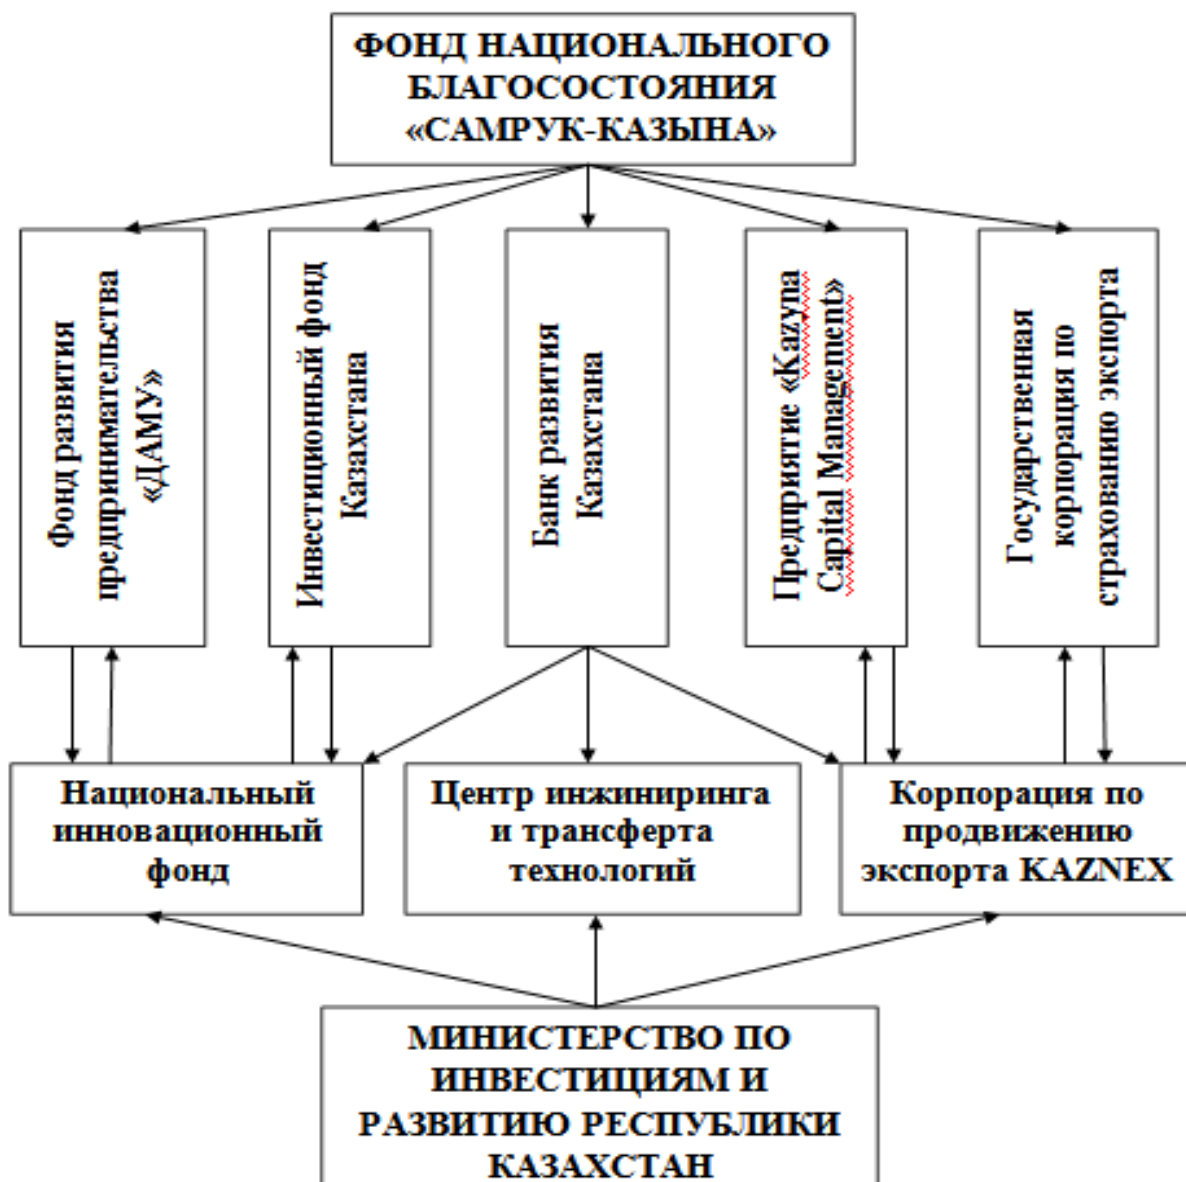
ФОНД НАЦИОНАЛЬНОГО БЛАГОСОСТОЯНИЯ «САМРУК-КАЗЫНА»

Фонд развития предпринимательства «ДАМУ»

Инвестиционный фонд Казахстана

Банк развития Казахстана

Предприятие «Kazyna Capital Management»

Государственная корпорация по страхованию экспорта

Национальный инновационный фонд

Центр инжиниринга и трансферта технологий

Корпорация по продвижению экспорта KAZNEX

МИНИСТЕРСТВО ПО ИНВЕСТИЦИЯМ И РАЗВИТИЮ РЕСПУБЛИКИ КАЗАХСТАН